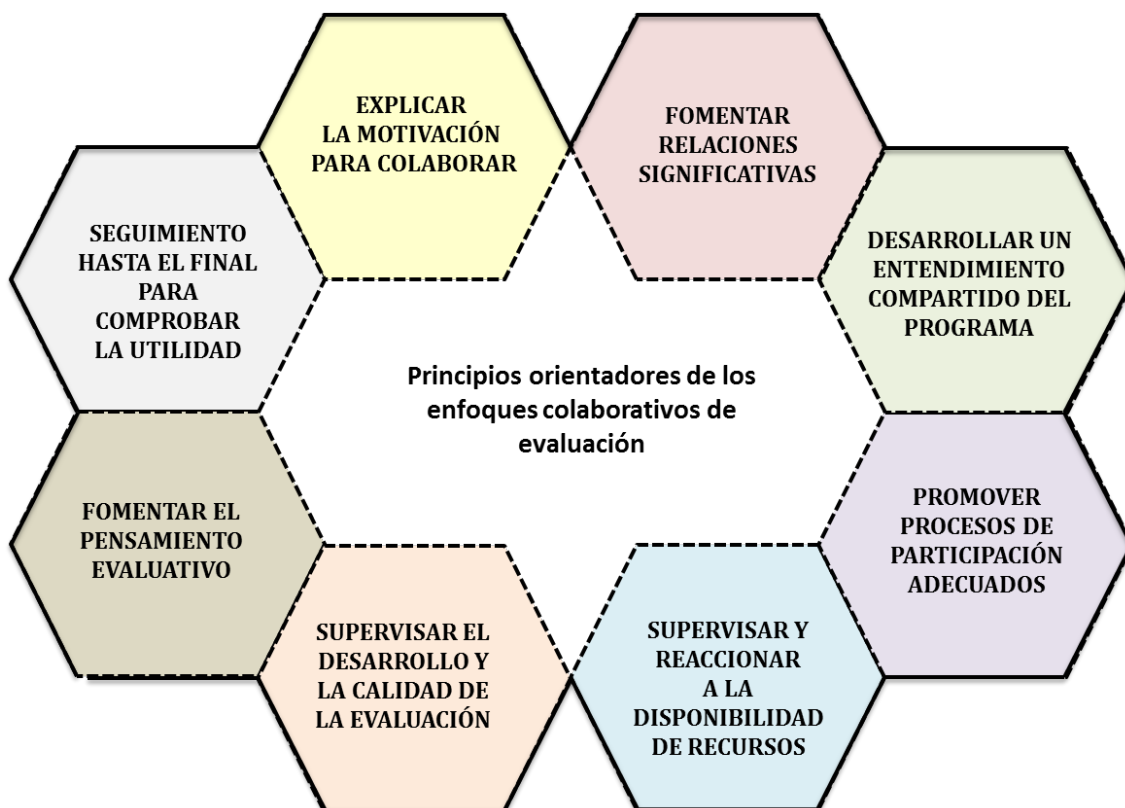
Principios orientadores de los enfoques colaborativos de evaluación

EXPLICAR LA MOTIVACIÓN PARA COLABORAR

FOMENTAR RELACIONES SIGNIFICATIVAS

DESARROLLAR UN ENTENDIMIENTO COMPARTIDO DEL PROGRAMA

PROMOVER PROCESOS DE PARTICIPACIÓN ADECUADOS

SUPERVISAR Y REACCIONAR A LA DISPONIBILIDAD DE RECURSOS

SUPERVISAR EL DESARROLLO Y LA CALIDAD DE LA EVALUACIÓN

FOMENTAR EL PENSAMIENTO EVALUATIVO

SEGUIMIENTO HASTA EL FINAL PARA COMPROBAR LA UTILIDAD